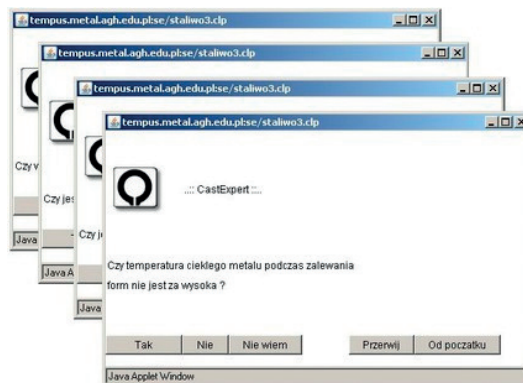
tempus.metal.agh.edu.pl:se/staliwo3.clp

Czy w

Java

tempus.metal.agh.edu.pl:se/staliwo3.clp

Czy jes

Java A

tempus.metal.agh.edu.pl:se/staliwo3.clp

Czy je

Java

tempus.metal.agh.edu.pl:se/staliwo3.clp

.::: CastExpert :::.

Czy temperatura ciekłego metalu podczas zalewania form nie jest za wysoka ?

Tak | Nie | Nie wiem | Przerwij | Od poczatku

Java Applet Window